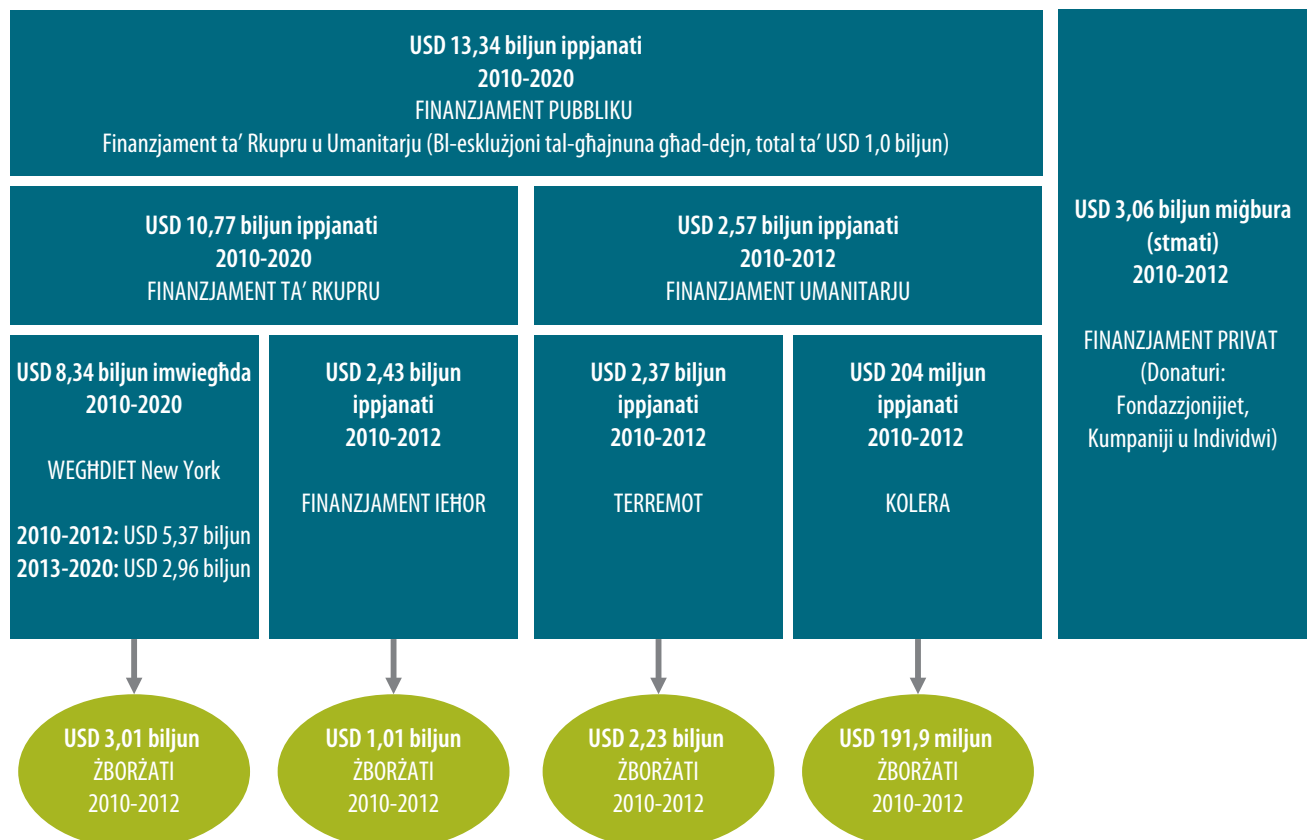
USD 13,34 biljun ippjanati
2010-2020
FINANZJAMENT PUBBLIKU
Finanzjament ta' Rkupru u Umanitarju (BI-esklużjoni tal-għajnuna għad-dejn, total ta' USD 1,0 biljun)

USD 10,77 biljun ippjanati
2010-2020
FINANZJAMENT TA' RKUPRU

USD 2,57 biljun ippjanati
2010-2012
FINANZJAMENT UMANITARJU

USD 3,06 biljun miġbura
(stmati)
2010-2012

FINANZJAMENT PRIVAT
(Donaturi:
Fondazzjonijiet,
Kumpaniji u Individwi)

USD 8,34 biljun imwiegħda
2010-2020

WEGĦDIET New York

2010-2012: USD 5,37 biljun
2013-2020: USD 2,96 biljun

USD 2,43 biljun
ippjanati
2010-2012

FINANZJAMENT IEĦOR

USD 2,37 biljun
ippjanati
2010-2012

TERREMOT

USD 204 miljun
ippjanati
2010-2012

KOLERA

USD 3,01 biljun
ŻBORŻATI
2010-2012

USD 1,01 biljun
ŻBORŻATI
2010-2012

USD 2,23 biljun
ŻBORŻATI
2010-2012

USD 191,9 miljun
ŻBORŻATI
2010-2012